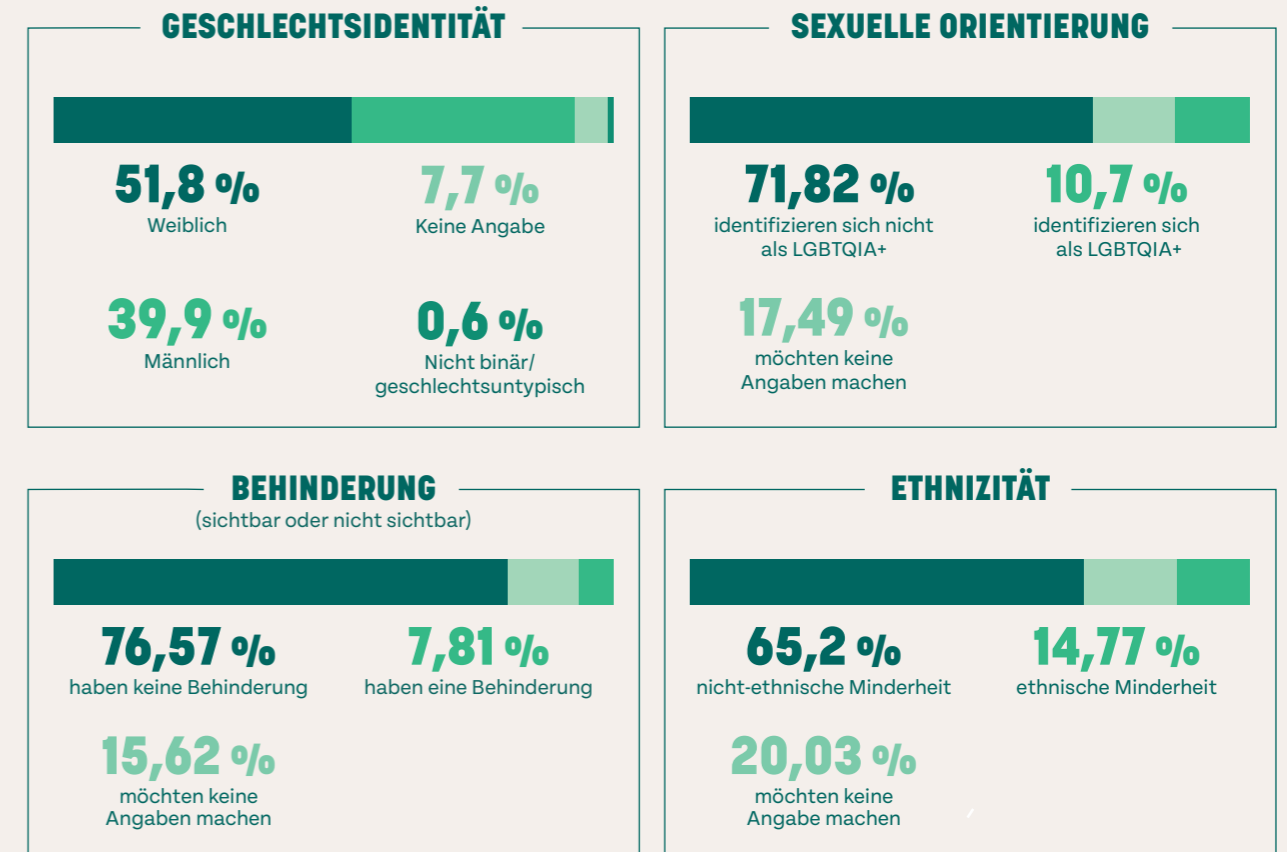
GESCHLECHTSIDENTITÄT

51,8 %
Weiblich

7,7 %
Keine Angabe

39,9 %
Männlich

0,6 %
Nicht binär/ geschlechtsuntypisch

SEXUELLE ORIENTIERUNG

71,82 %
identifizieren sich nicht als LGBTQIA+

10,7 %
identifizieren sich als LGBTQIA+

17,49 %
möchten keine Angaben machen

BEHINDERUNG
(sichtbar oder nicht sichtbar)

76,57 %
haben keine Behinderung

7,81 %
haben eine Behinderung

15,62 %
möchten keine Angaben machen

ETHNIZITÄT

65,2 %
nicht-ethnische Minderheit

14,77 %
ethnische Minderheit

20,03 %
möchten keine Angabe machen